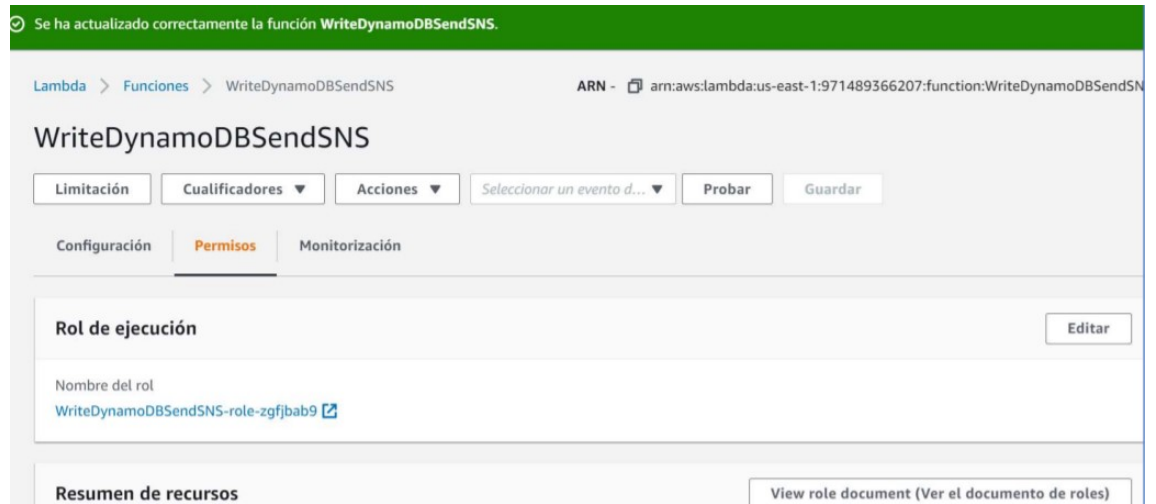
Se ha actualizado correctamente la función WriteDynamoDBSendSNS.

Lambda > Funciones > WriteDynamoDBSendSNS

ARN - arn:aws:lambda:us-east-1:971489366207:function:WriteDynamoDBSendSN

WriteDynamoDBSendSNS

Limitación | Cualificadores ▼ | Acciones ▼ | Seleccionar un evento d... ▼ | Probar | Guardar

Configuración | Permisos | Monitorización

Rol de ejecución

Editar

Nombre del rol
WriteDynamoDBSendSNS-role-zgfjbab9

Resumen de recursos

View role document (Ver el documento de roles)